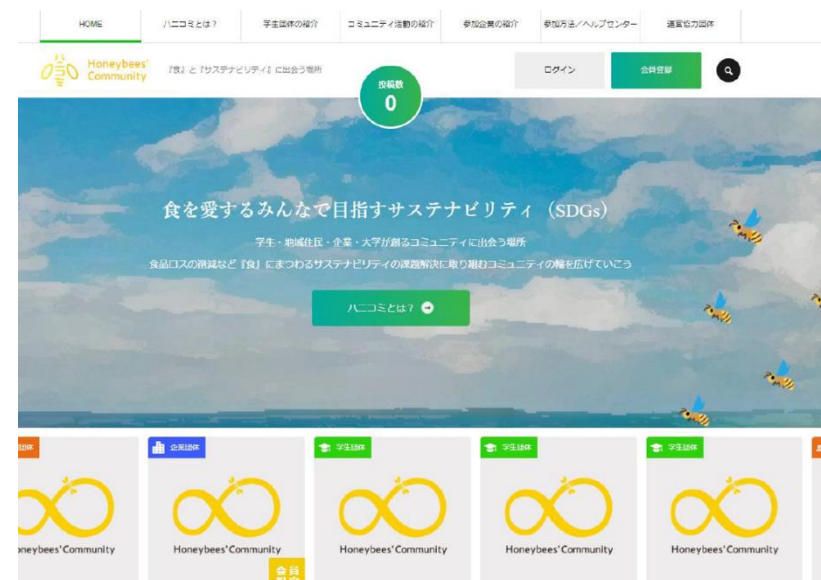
HOME　ハニコミとは？　学生団体の紹介　コミュニティ活動の紹介　参加企業の紹介　参加方法／ヘルプセンター　運営協力団体

Honeybees' Community　『食』と『サステナビリティ』に出会う場所

投稿数
0

ログイン　会員登録

食を愛するみんなで目指すサステナビリティ（SDGs）

学生・地域住民・企業・大学が創るコミュニティに出会う場所

食品ロスの削減など『食』にまつわるサステナビリティの課題解決に取り組むコミュニティの輪を広げていこう

ハニコミとは？

団体
oneybees'Community

企業団体
Honeybees'Community
会員

学生団体
Honeybees'Community

学生団体
Honeybees'Community

学生団体
Honeybees'Community